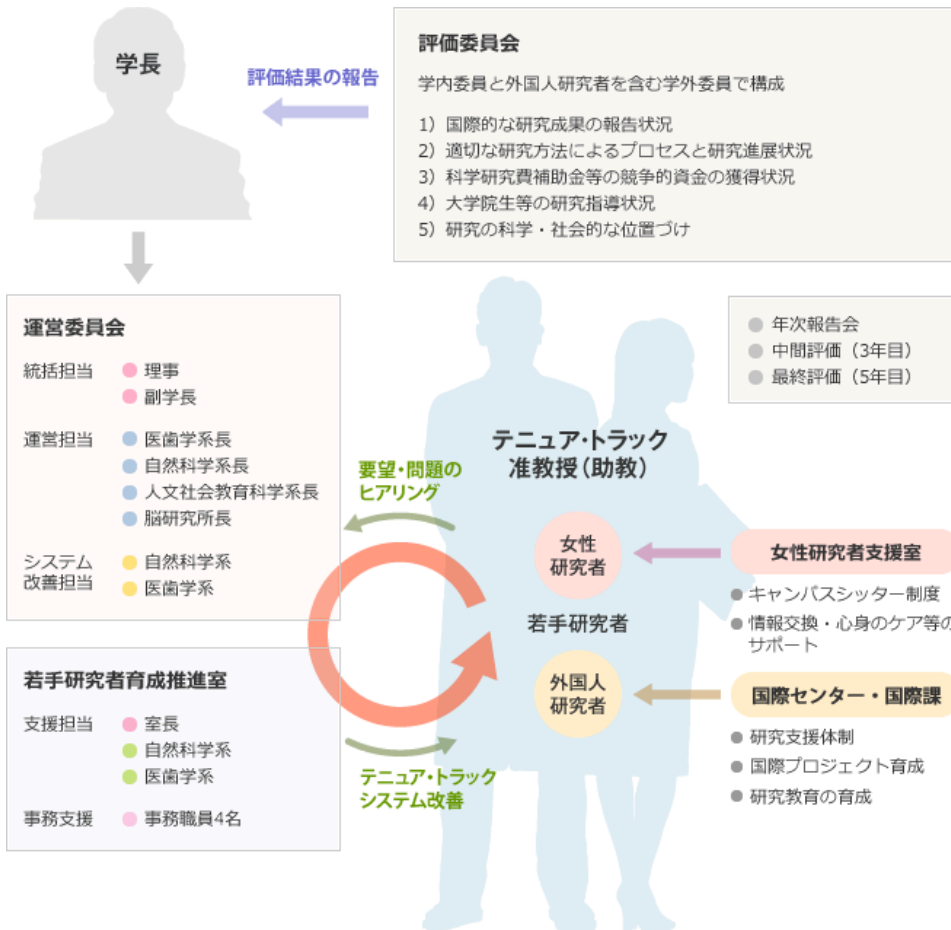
学長

評価結果の報告

評価委員会
学内委員と外国人研究者を含む学外委員で構成
1）国際的な研究成果の報告状況
2）適切な研究方法によるプロセスと研究進展状況
3）科学研究費補助金等の競争的資金の獲得状況
4）大学院生等の研究指導状況
5）研究の科学・社会的な位置づけ

運営委員会
統括担当
理事
副学長
運営担当
医歯学系長
自然科学系長
人文社会教育科学系長
脳研究所長
システム改善担当
自然科学系
医歯学系

年次報告会
中間評価（3年目）
最終評価（5年目）

テニュア·トラック
准教授（助教）

要望·問題の
ヒアリング

女性
研究者

女性研究者支援室
キャンパスシッター制度
情報交換・心身のケア等の
サポート

若手研究者

外国人
研究者

国際センター・国際課
研究支援体制
国際プロジェクト育成
研究教育の育成

若手研究者育成推進室
支援担当
室長
自然科学系
医歯学系
事務支援
事務職員4名

テニュア·トラック
システム改善